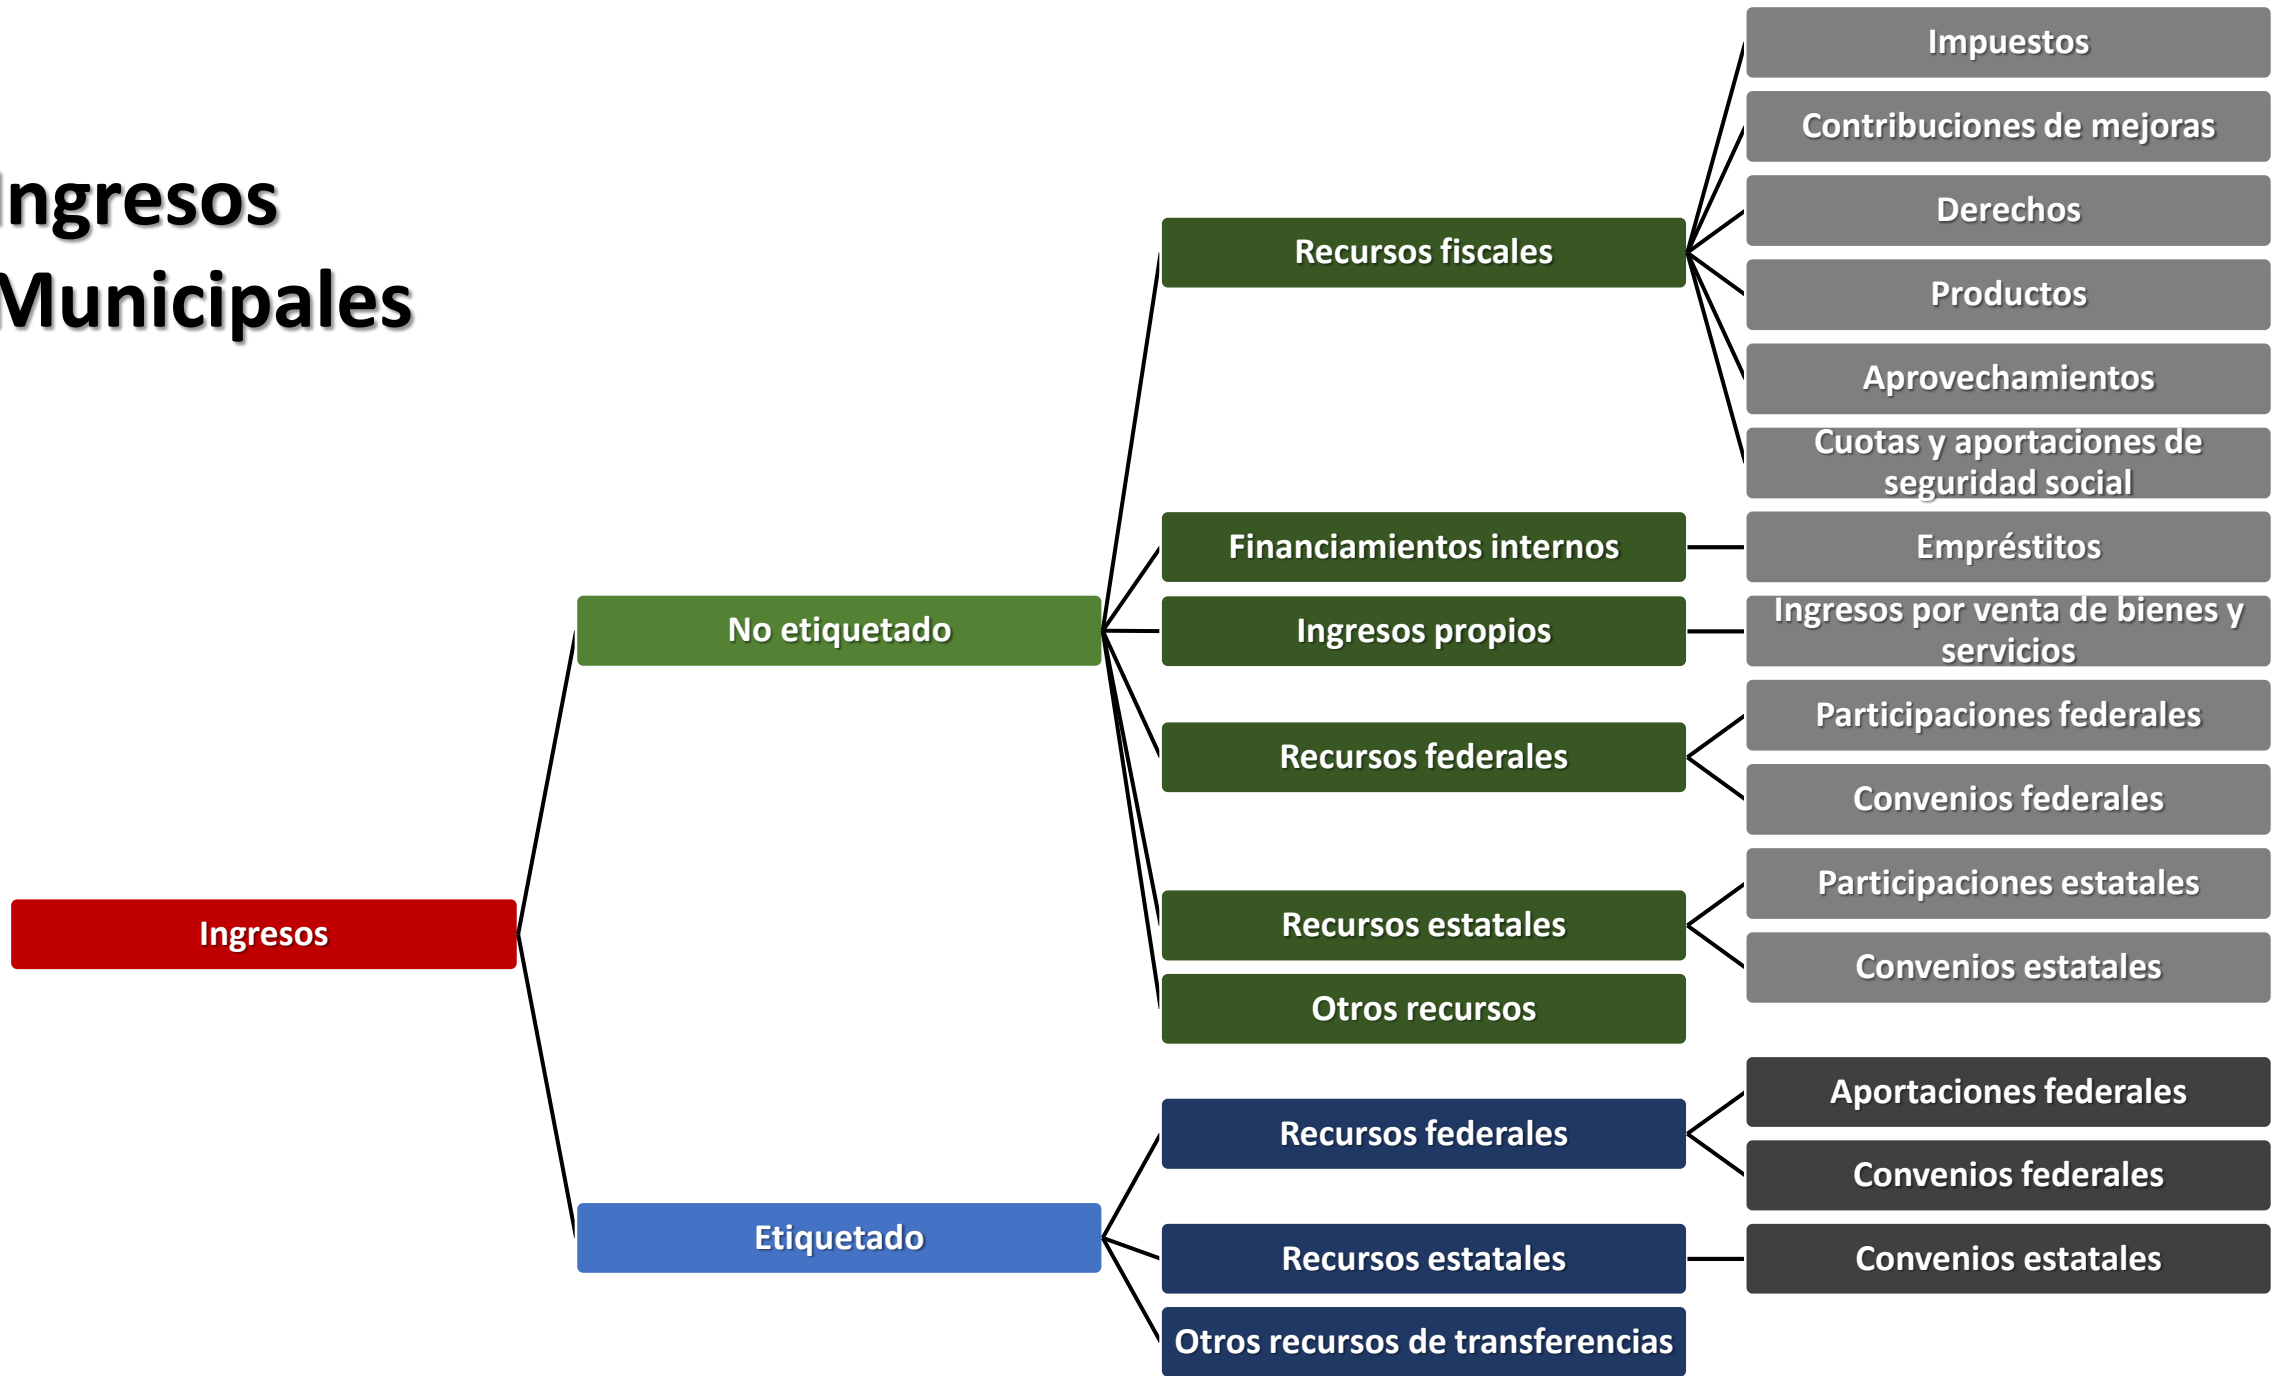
ngresos Municipales

Ingresos

No etiquetado

Recursos fiscales

Impuestos

Contribuciones de mejoras

Derechos

Productos

Aprovechamientos

Cuotas y aportaciones de seguridad social

Financiamientos internos

Empréstitos

Ingresos propios

Ingresos por venta de bienes y servicios

Recursos federales

Participaciones federales

Convenios federales

Recursos estatales

Participaciones estatales

Convenios estatales

Otros recursos

Etiquetado

Recursos federales

Aportaciones federales

Convenios federales

Recursos estatales

Convenios estatales

Otros recursos de transferencias